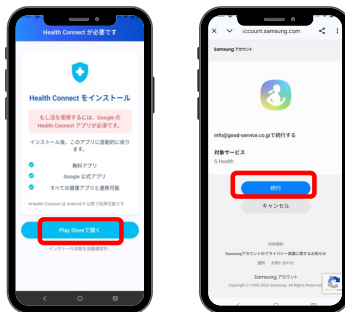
Health Connect が必要です

Health Connect をインストール

もし活を使用するには、Google の Health Connect アプリが必要です。

インストール後、このアプリに自動的に戻ります。

無料アプリ

Google 公式アプリ

すべての健康アプリと連携可能

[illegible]

Play Storeで開く

インストール状態を自動確認中...

ccount.samsung.com

Samsung アカウント

info@good-service.co.jpで続行する

対象サービス
S Health

続行

キャンセル

利用規約
Samsungアカウントのプライバシー情報に関する お知らせ
連絡 お問い合わせ

Samsung アカウント
Copyright © 1995-2025 Samsung. All Rights Reserved.